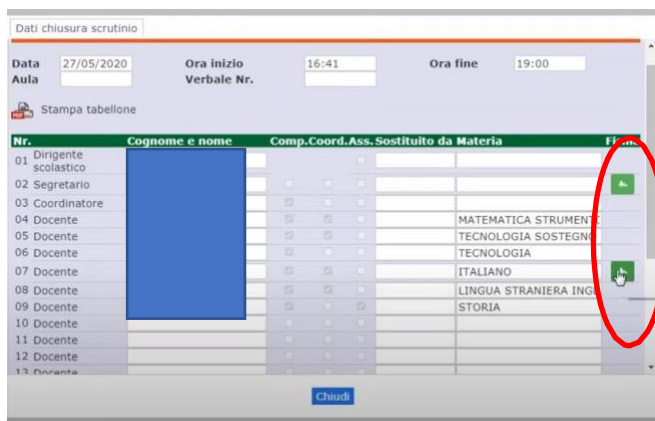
Dati chiusura scrutinio

Data 27/05/2020 Ora inizio 16:41 Ora fine 19:00
Aula Verbale Nr.

Stampa tabellone

| Nr. | Cognome e nome | Comp. | Coord. | Ass. | Sostituito da | Materia | Fi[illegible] |
|---|---|---|---|---|---|---|---|
| 01 Dirigente scolastico | | | | | | | |
| 02 Segretario | | | | | | | |
| 03 Coordinatore | | | | | | | |
| 04 Docente | | | | | | MATEMATICA STRUMENT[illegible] | |
| 05 Docente | | | | | | TECNOLOGIA SOSTEGNO | |
| 06 Docente | | | | | | TECNOLOGIA | |
| 07 Docente | | | | | | ITALIANO | |
| 08 Docente | | | | | | LINGUA STRANIERA ING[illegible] | |
| 09 Docente | | | | | | STORIA | |
| 10 Docente | | | | | | | |
| 11 Docente | | | | | | | |
| 12 Docente | | | | | | | |
| 13 Docente | | | | | | | |

Chiudi